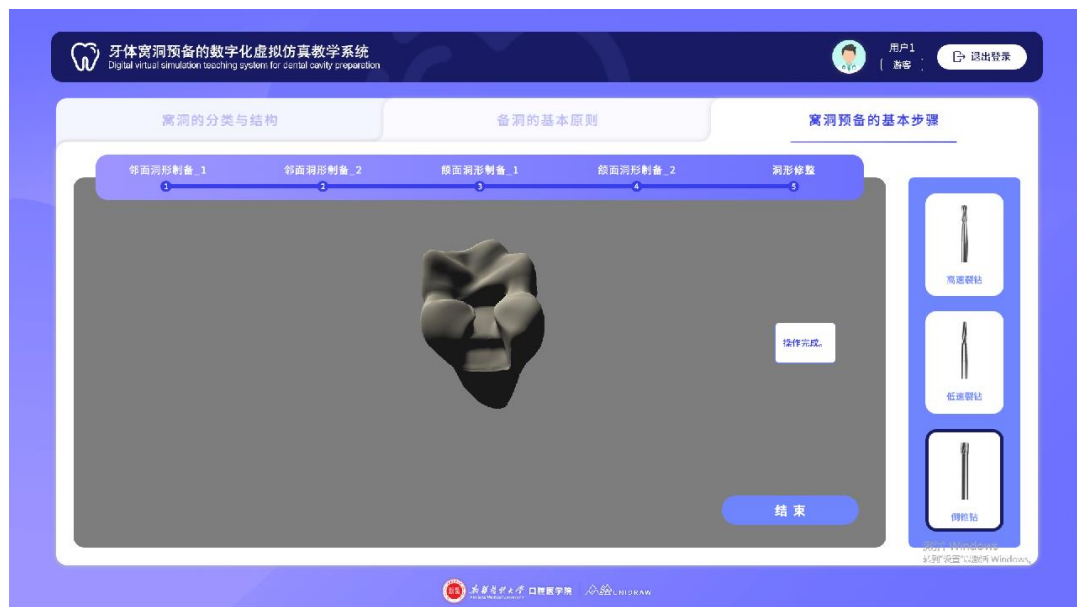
牙体窝洞预备的数字化虚拟仿真教学系统
Digital virtual simulation teaching system for dental cavity preparation

用户1
游客

退出登录

窝洞的分类与结构
备洞的基本原则
窝洞预备的基本步骤

邻面洞形制备_1
1
邻面洞形制备_2
2
颌面洞形制备_1
3
颌面洞形制备_2
4
洞形修整
5

操作完成。

结 束

高速裂钻
低速裂钻
倒锥钻

激活 Windows
转到"设置"以激活 Windows。

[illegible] 口腔医学院 UNIDRAW